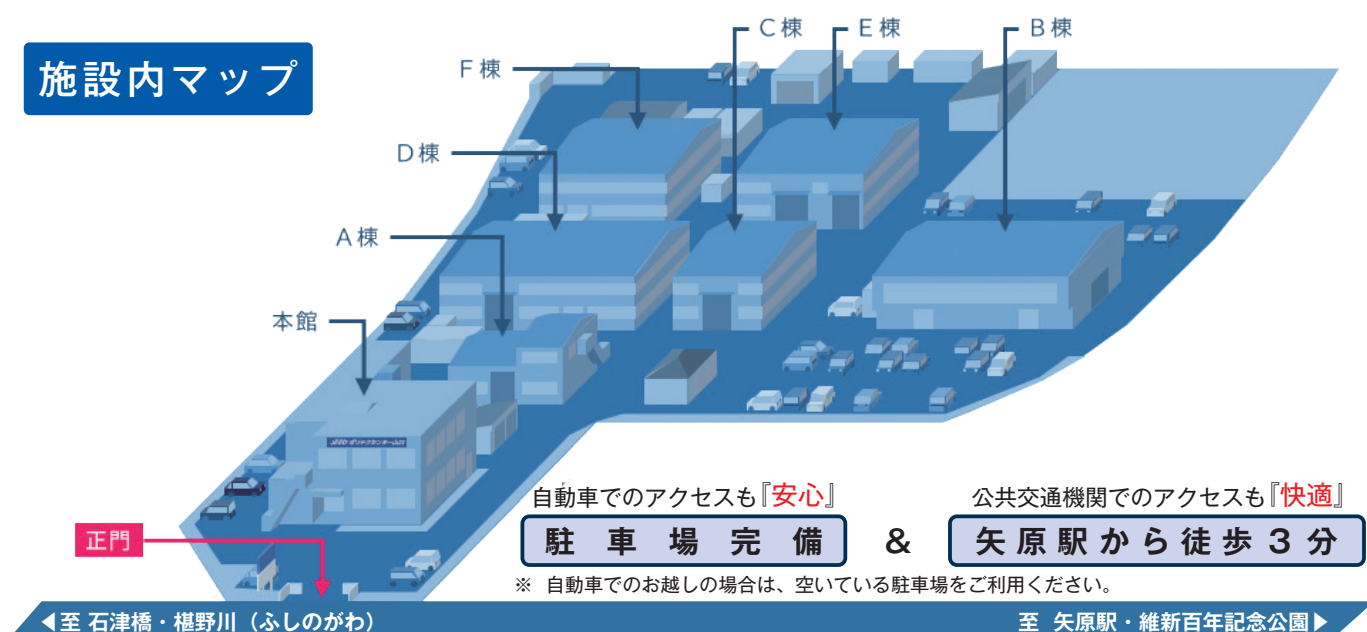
施設内マップ

F棟

C棟

E棟

B棟

D棟

A棟

本館

正門

自動車でのアクセスも『安心』

駐車場完備

&

公共交通機関でのアクセスも『快適』

矢原駅から徒歩3分

※ 自動車でのお越しの場合は、空いている駐車場をご利用ください。

◀至 石津橋・椹野川（ふしのがわ）

至 矢原駅・維新百年記念公園▶